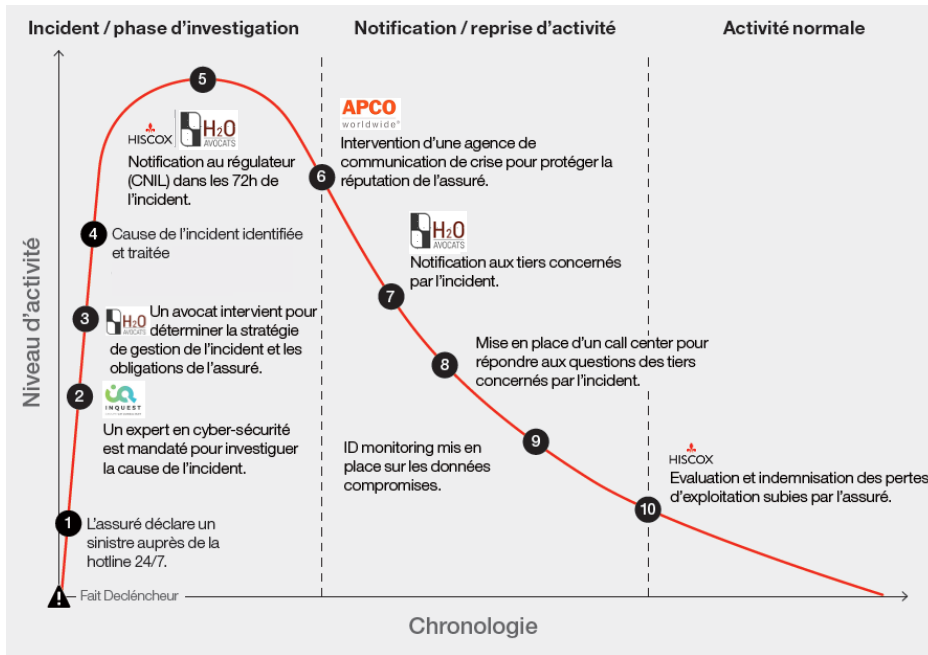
Incident / phase d'investigation

Notification / reprise d'activité

Activité normale

Niveau d'activité

5

HISCOX H2O AVOCATS

Notification au régulateur (CNIL) dans les 72h de l'incident.

4 Cause de l'incident identifiée et traitée

3 H2O AVOCATS Un avocat intervient pour déterminer la stratégie de gestion de l'incident et les obligations de l'assuré.

2 INQUEST

Un expert en cyber-sécurité est mandaté pour investiguer la cause de l'incident.

1 L'assuré déclare un sinistre auprès de la hotline 24/7.

APCO worldwide

Intervention d'une agence de communication de crise pour protéger la réputation de l'assuré.

6

H2O AVOCATS

Notification aux tiers concernés par l'incident.

7

Mise en place d'un call center pour répondre aux questions des tiers concernés par l'incident.

8

9

ID monitoring mis en place sur les données compromises.

HISCOX

Evaluation et indemnisation des pertes d'exploitation subies par l'assuré.

10

Fait Declêncheur

Chronologie